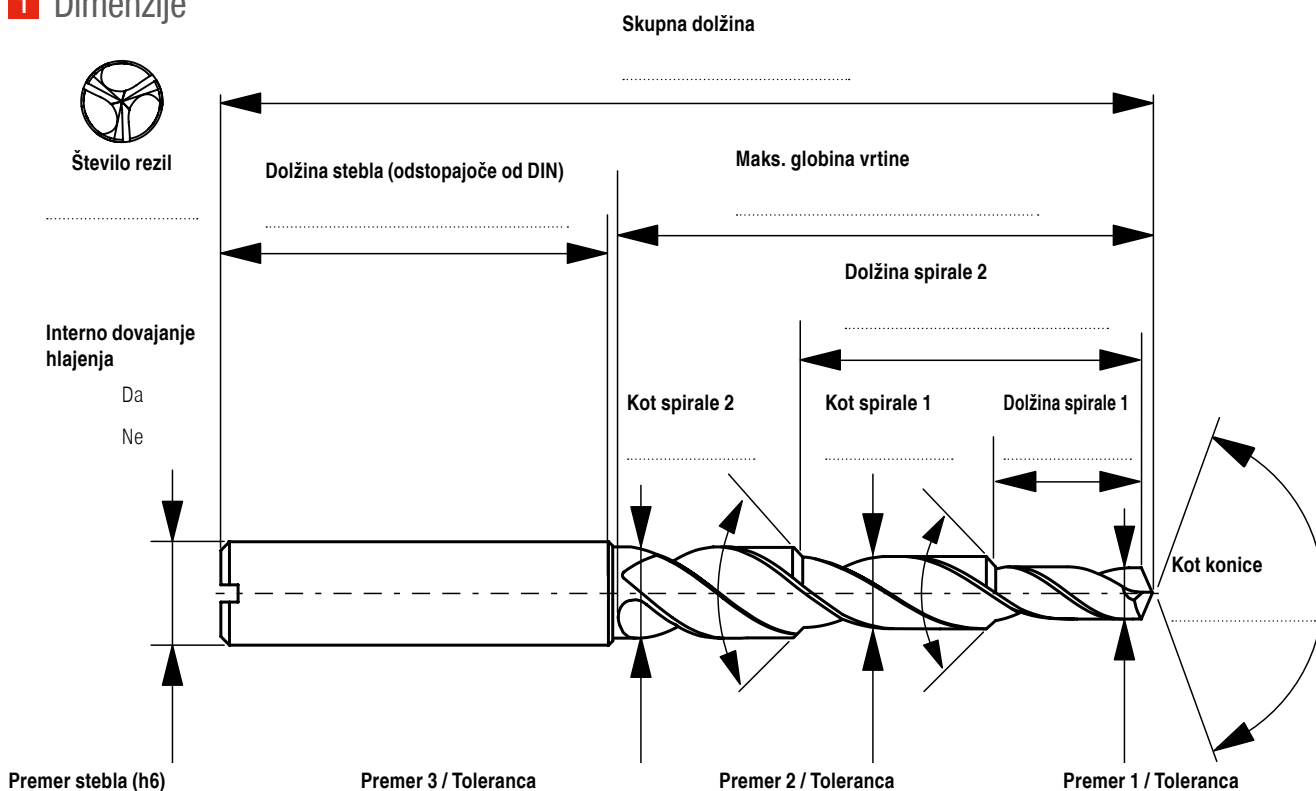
1 Dimenzije

Skupna dolžina

Število rezil

Dolžina stebla (odstopajoče od DIN)

Maks. globina vrtine

Dolžina spirale 2

Interno dovajanje hlajenja

Da

Ne

Kot spirale 2

Kot spirale 1

Dolžina spirale 1

Kot konice

Premer stebla (h6)

Premer 3 / Toleranca

Premer 2 / Toleranca

Premer 1 / Toleranca